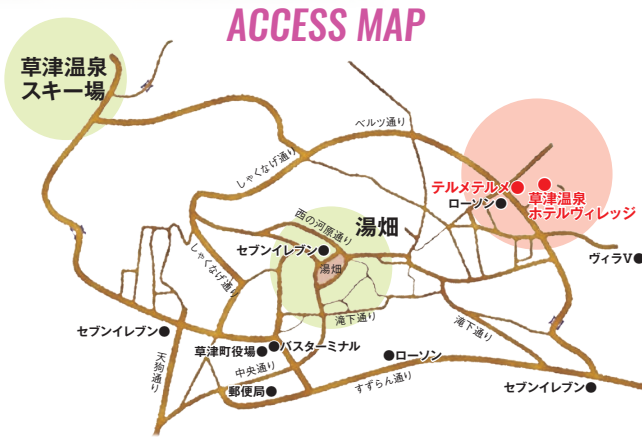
ACCESS MAP

草津温泉
スキー場

ベルツ通り

しゃくなげ通り

テルメテルメ

草津温泉
ホテルヴィレッジ

ローソン

西の河原通り

湯畑

セブンイレブン

湯畑

しゃくなげ通り

ヴィラV

滝下通り

滝下通り

セブンイレブン

天狗通り

草津町役場

バスターミナル

ローソン

中央通り

郵便局

すずらん通り

セブンイレブン